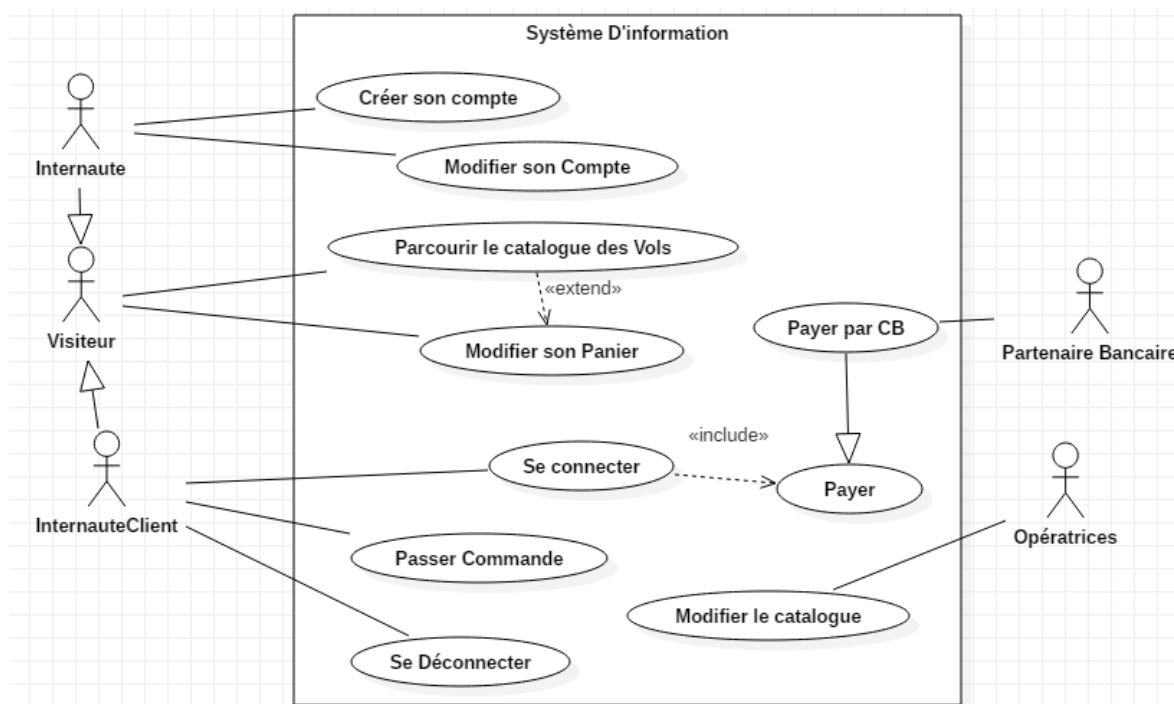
Système D'information

Internaute

Créer son compte

Modifier son Compte

Visiteur

Parcourir le catalogue des Vols

«extend»

Modifier son Panier

Payer par CB

Partenaire Bancaire

InternauteClient

«include»

Se connecter

Payer

Opératrices

Passer Commande

Modifier le catalogue

Se Déconnecter